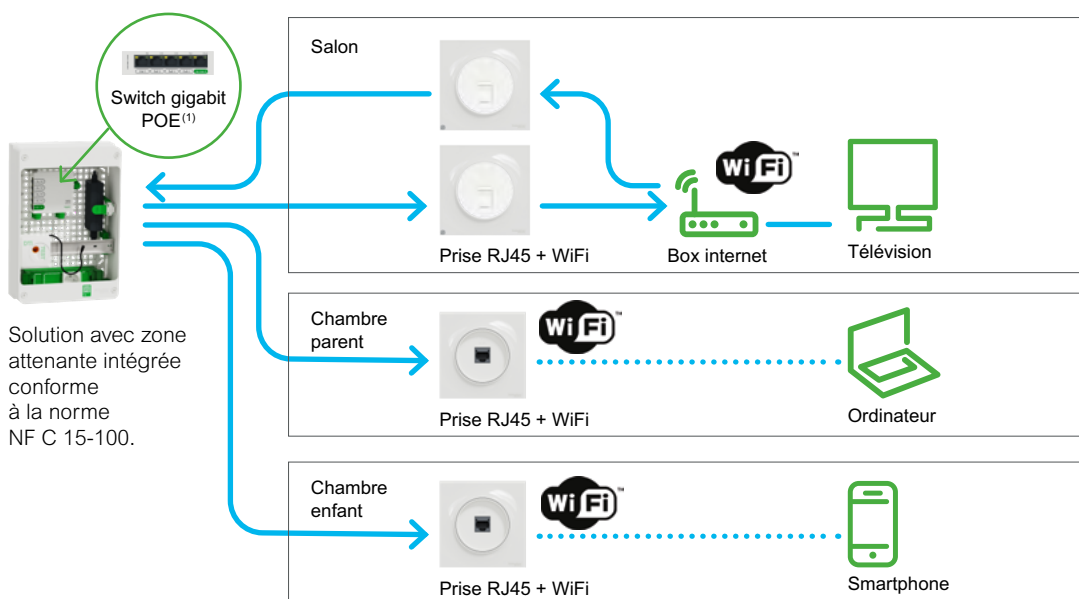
Switch gigabit POE$^{(1)}$

Solution avec zone attenante intégrée conforme à la norme NF C 15-100.

Salon

WiFi

Prise RJ45 + WiFi

Box internet

Télévision

Chambre parent

WiFi

Prise RJ45 + WiFi

Ordinateur

Chambre enfant

WiFi

Prise RJ45 + WiFi

Smartphone